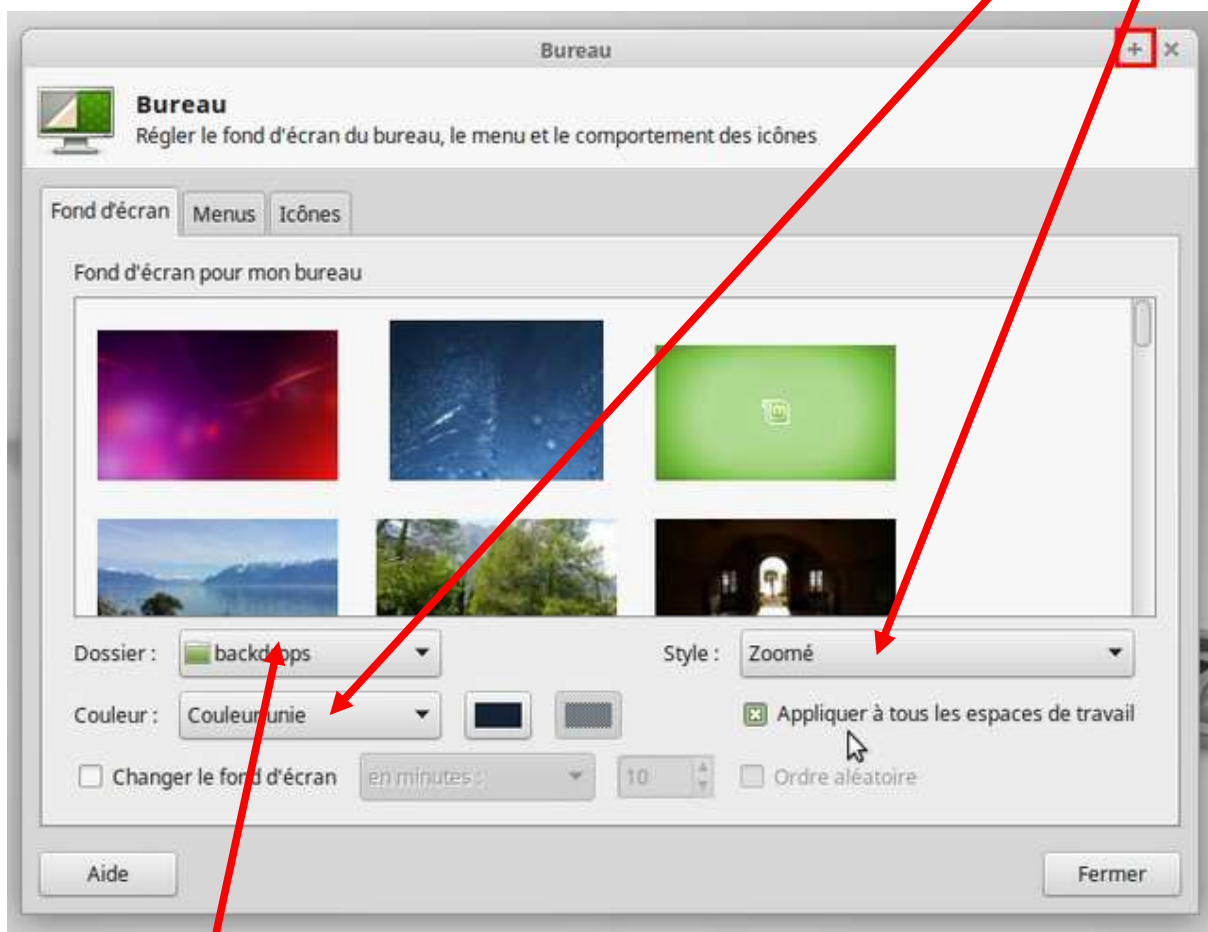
Bureau

+ ×

Bureau
Régler le fond d'écran du bureau, le menu et le comportement des icônes

Fond d'écran | Menus | Icônes

Fond d'écran pour mon bureau

Dossier : backdrops

Style : Zoomé

Couleur : Couleur unie

Appliquer à tous les espaces de travail

Changer le fond d'écran en minutes : 10 Ordre aléatoire

Aide

Fermer